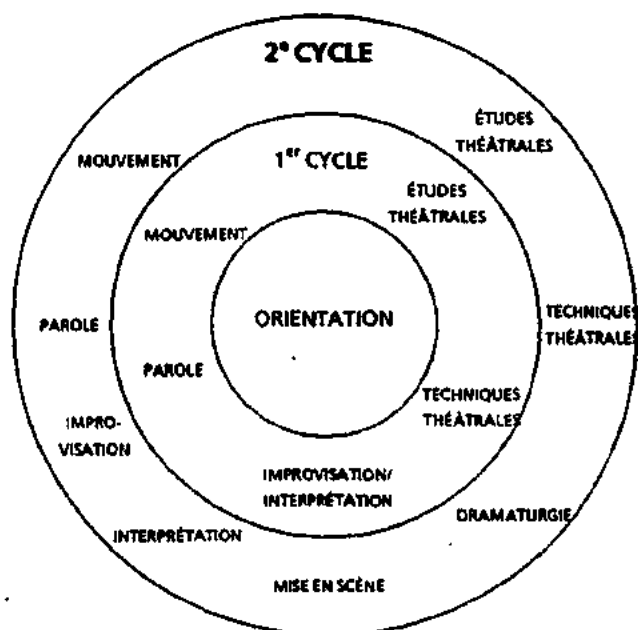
2$^e$ CYCLE

ÉTUDES THÉÂTRALES

MOUVEMENT

1$^{er}$ CYCLE

ÉTUDES THÉÂTRALES

MOUVEMENT

ORIENTATION

TECHNIQUES THÉÂTRALES

PAROLE

PAROLE

TECHNIQUES THÉÂTRALES

IMPRO-VISATION

IMPROVISATION/ INTERPRÉTATION

DRAMATURGIE

INTERPRÉTATION

MISE EN SCÈNE